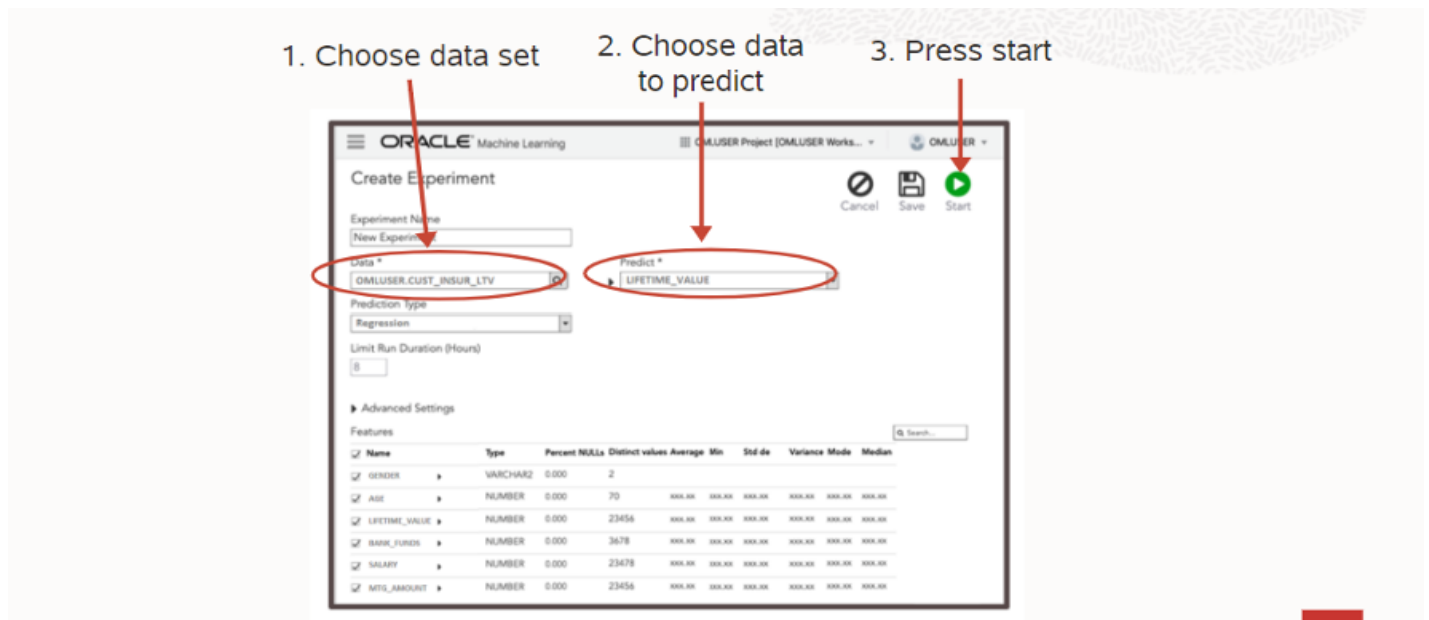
1. Choose data set

2. Choose data to predict

3. Press start

ORACLE Machine Learning

OMLUSER Project [OMLUSER Works...

OMLUSER

Create Experiment

Cancel Save Start

Experiment Name

New Experiment

Data *

OMLUSER.CUST_INSUR_LTV

Predict *

LIFETIME_VALUE

Prediction Type

Regression

Limit Run Duration (Hours)

8

Advanced Settings

Features

Search...

| Name | Type | Percent NULLs | Distinct values | Average | Min | Std de | Variance | Mode | Median |
|---|---|---|---|---|---|---|---|---|---|
| GENDER | VARCHAR2 | 0.000 | 2 | | | | | | |
| AGE | NUMBER | 0.000 | 70 | xxx.xx | xxx.xx | xxx.xx | xxx.xx | xxx.xx | xxx.xx |
| LIFETIME_VALUE | NUMBER | 0.000 | 23456 | xxx.xx | xxx.xx | xxx.xx | xxx.xx | xxx.xx | xxx.xx |
| BANK_FUNDS | NUMBER | 0.000 | 3678 | xxx.xx | xxx.xx | xxx.xx | xxx.xx | xxx.xx | xxx.xx |
| SALARY | NUMBER | 0.000 | 23478 | xxx.xx | xxx.xx | xxx.xx | xxx.xx | xxx.xx | xxx.xx |
| MTG_AMOUNT | NUMBER | 0.000 | 23456 | xxx.xx | xxx.xx | xxx.xx | xxx.xx | xxx.xx | xxx.xx |